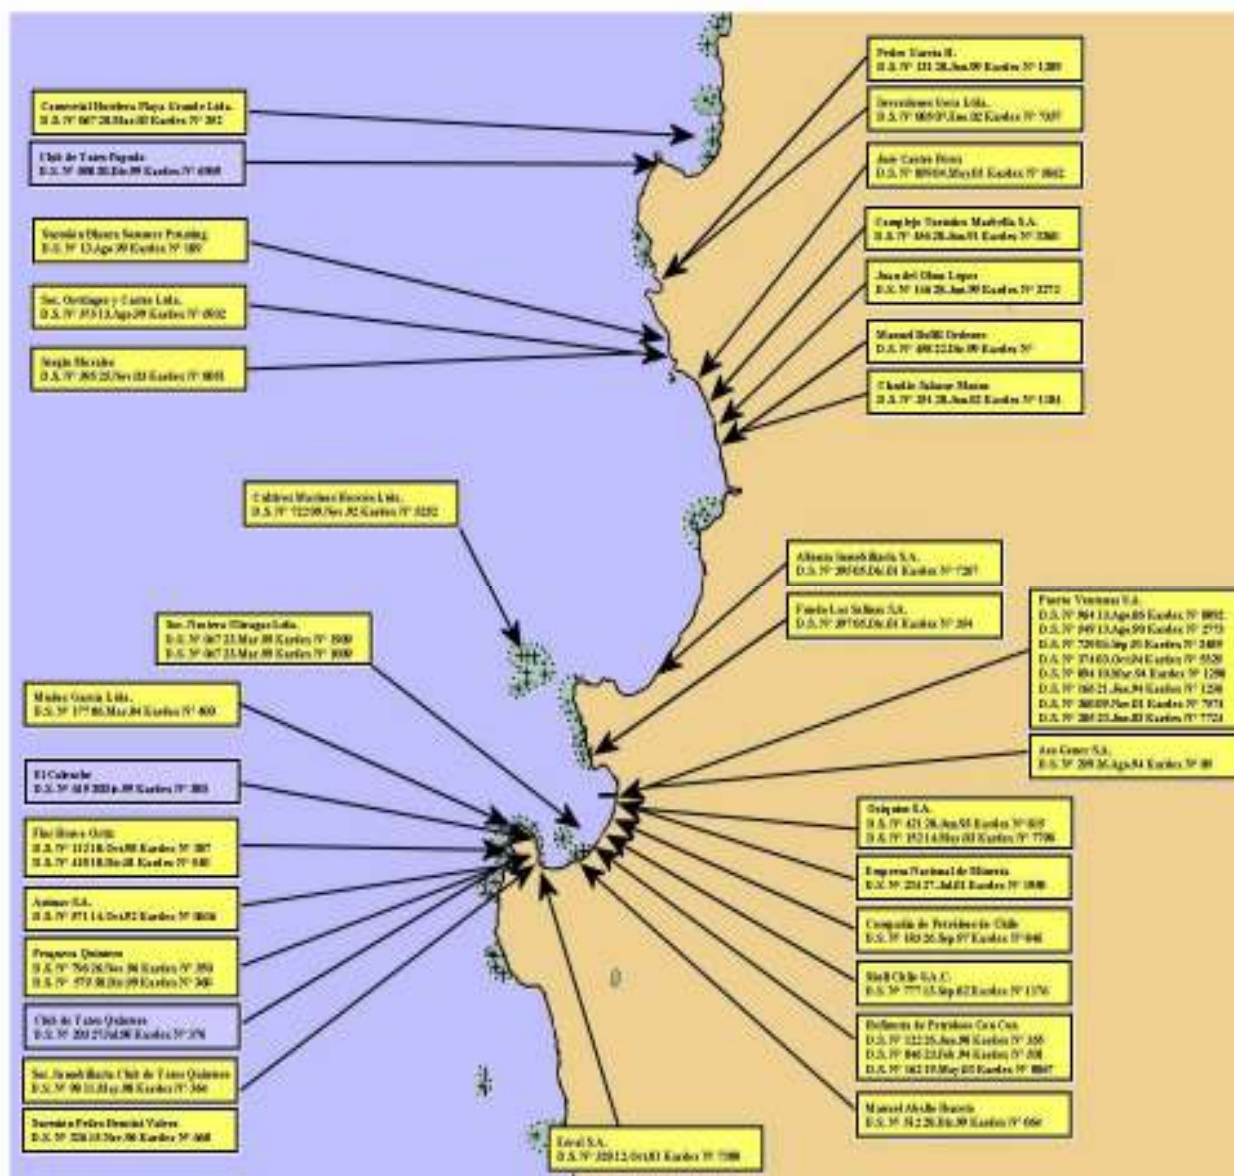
Comercial Hotelera Playa Grande Ltda.
D.S. Nº 667 28.Mar.00 Kardex Nº 292

Club de Yates Papudo
D.S. Nº 888 20.Dic.99 Kardex Nº 6988

Sucesión Blanca Sommer Poisting
D.S. Nº 13.Ago.99 Kardex Nº 189

Soc. Oestinger y Castro Ltda.
D.S. Nº 373 13.Ago.99 Kardex Nº 6932

Sergio Morales
D.S. Nº 295 25.Nov.03 Kardex Nº 8031

Pedro García R.
D.S. Nº 131 28.Jun.99 Kardex Nº 1.289

Inversiones Ureta Ltda.
D.S. Nº 889 07.Ene.02 Kardex Nº 7337

José Carlos Pérez
D.S. Nº 889 04.May.01 Kardex Nº 8842

Complejo Turístico Marbella S.A.
D.S. Nº 456 28.Jun.01 Kardex Nº 3360

Juan del Olmo López
D.S. Nº 146 28.Jun.99 Kardex Nº 2272

Manuel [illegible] Ordenes
D.S. Nº 498 22.Dic.99 Kardex Nº

Claudio Salazar Moena
D.S. Nº 294 28.Jun.02 Kardex Nº 1384

Cultivos Marinos Horcón Ltda.
D.S. Nº 722 08.Nov.92 Kardex Nº 3232

Alianza Inmobiliaria S.A.
D.S. Nº 397 05.Dic.01 Kardex Nº 7287

Fundo Los Sálinos S.A.
D.S. Nº 397 05.Dic.01 Kardex Nº 254

Puerto Ventanas S.A.
D.S. Nº 964 13.Ago.05 Kardex Nº 8802
D.S. Nº 949 13.Ago.99 Kardex Nº 2773
D.S. Nº 720 05.Sep.05 Kardex Nº 2489
D.S. Nº 374 03.Oct.04 Kardex Nº 5520
D.S. Nº 894 10.Mar.04 Kardex Nº 1298
D.S. Nº 160 21.Jun.94 Kardex Nº 1298
D.S. Nº 368 09.Nov.01 Kardex Nº 7974
D.S. Nº 280 23.Jun.03 Kardex Nº 7724

Soc. Pesquera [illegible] Ltda.
D.S. Nº 067 23.Mar.00 Kardex Nº 5909
D.S. Nº 067 23.Mar.00 Kardex Nº 8009

Muñoz García Ltda.
D.S. Nº 177 08.Mar.04 Kardex Nº 803

Aes Gener S.A.
D.S. Nº 299 26.Ago.94 Kardex Nº 89

El Cabrache
D.S. Nº 618 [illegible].09 Kardex Nº 383

Flor Blanca Ortiz
D.S. Nº 112 18.Oct.98 Kardex Nº 387
D.S. Nº 418 18.Oct.01 Kardex Nº 846

Oxiquim S.A.
D.S. Nº 421 28.Jun.95 Kardex Nº 815
D.S. Nº 152 14.May.03 Kardex Nº 7796

Empresa Nacional de Minería
D.S. Nº 234 27.Jul.01 Kardex Nº 1898

Aminoc S.A.
D.S. Nº 371 14.Oct.02 Kardex Nº 8036

Compañía de Petróleos de Chile
D.S. Nº 183 26.Sep.97 Kardex Nº 846

Pesquera Quintero
D.S. Nº 756 26.Nov.96 Kardex Nº 358
D.S. Nº 577 08.Dic.99 Kardex Nº 368

Shell Chile S.A.C.
D.S. Nº 777 13.Sep.02 Kardex Nº 1376

Club de Yates Quintero
D.S. Nº 200 27.Jul.98 Kardex Nº 376

Refinería de Petróleo Con Con
D.S. Nº 122 25.Jun.98 Kardex Nº 355
D.S. Nº 840 23.Feb.94 Kardex Nº 358
D.S. Nº 162 19.May.03 Kardex Nº 8867

Soc. Inmobiliaria Club de Yates Quintero
D.S. Nº 90 11.May.98 Kardex Nº 364

Manuel Abello Basoalo
D.S. Nº 312 28.Dic.99 Kardex Nº 666

Sucesión Pedro Bouchié Valdés
D.S. Nº 326 18.Nov.96 Kardex Nº 668

Leval S.A.
D.S. Nº 320 12.Oct.01 Kardex Nº 7388